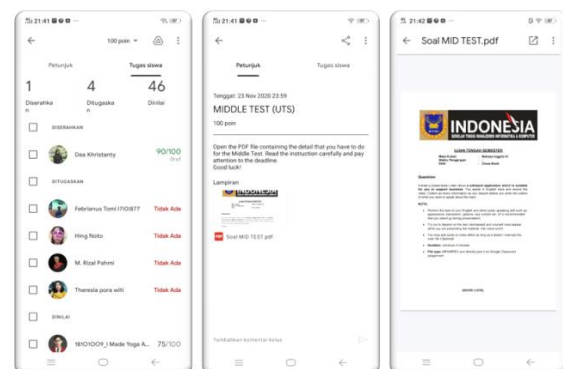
21:41

100 poin

Petunjuk

Tugas siswa

1
Diserahkan

4
Ditugaskan

46
Dinilai

DISERAHKAN

Dea Khristanty

90/100
Draf

DITUGASKAN

Febrianus Tomi 1710877

Tidak Ada

Hing Noto

Tidak Ada

M. Rizal Fahmi

Tidak Ada

Theresia pora witi

Tidak Ada

DINILAI

18101009_I Made Yoga A...

75/100

21:41

Petunjuk

Tugas siswa

Tenggat: 23 Nov 2020 23:59

MIDDLE TEST (UTS)

100 poin

Open the PDF file containing the detail that you have to do for the Middle Test. Read the instruction carefully and pay attention to the deadline.
Good luck!

Lampiran

Soal MID TEST.pdf

Tambahkan komentar kelas

21:42

Soal MID TEST.pdf

INDONESIA

UJIAN TENGAH SEMESTER

Question:

NOTE:

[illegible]